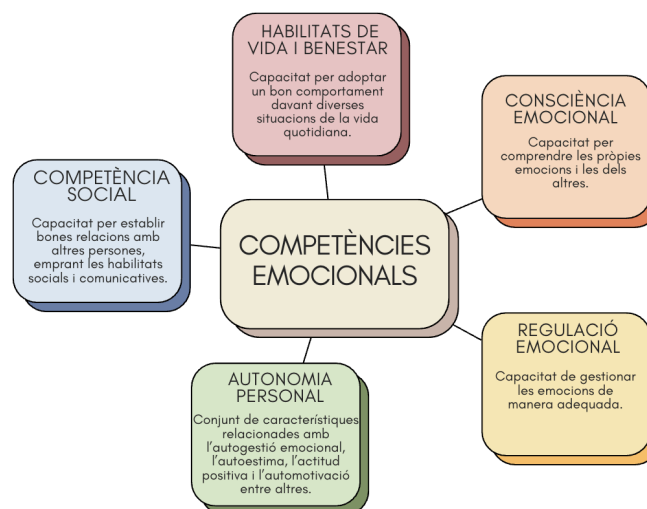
HABILITATS DE VIDA I BENESTAR

Capacitat per adoptar un bon comportament davant diverses situacions de la vida quotidiana.

CONSCIÈNCIA EMOCIONAL

Capacitat per comprendre les pròpies emocions i les dels altres.

COMPETÈNCIA SOCIAL

Capacitat per establir bones relacions amb altres persones, emprant les habilitats socials i comunicatives.

COMPETÈNCIES EMOCIONALS

REGULACIÓ EMOCIONAL

Capacitat de gestionar les emocions de manera adequada.

AUTONOMIA PERSONAL

Conjunt de característiques relacionades amb l'autogestió emocional, l'autoestima, l'actitud positiva i l'automotivació entre altres.